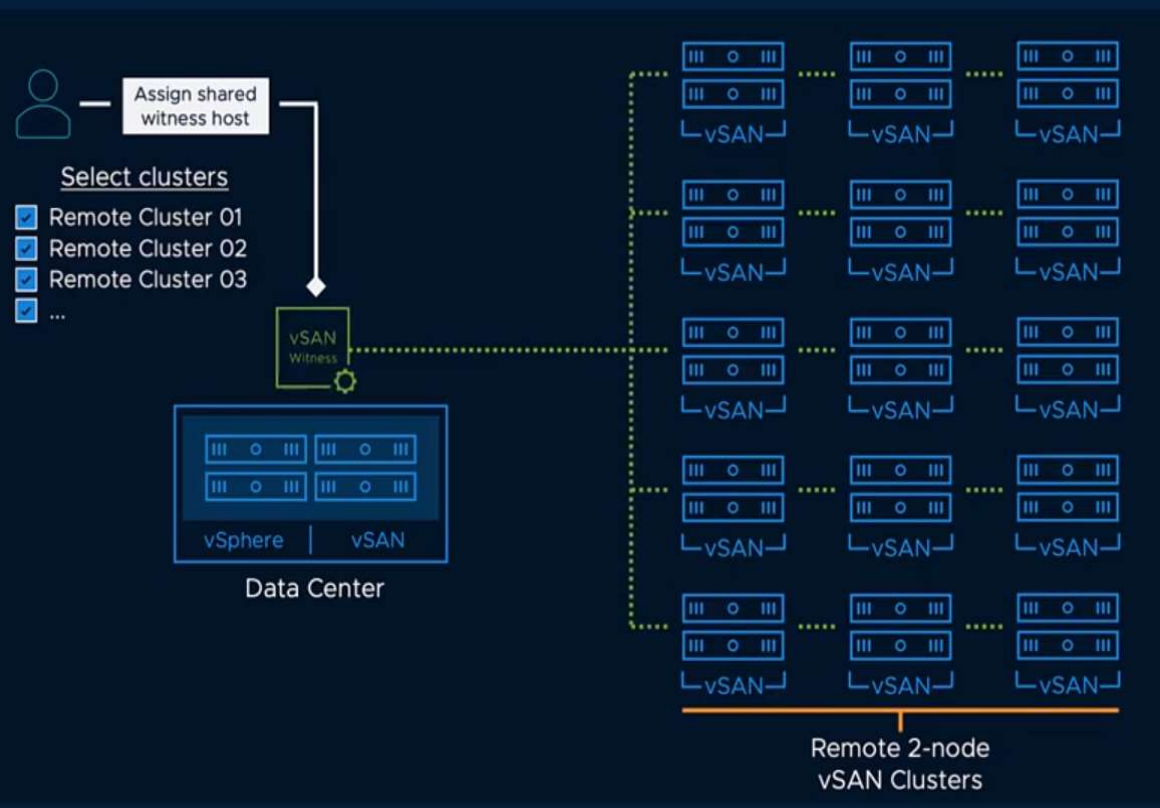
Assign shared witness host

Select clusters

Remote Cluster 01

Remote Cluster 02

Remote Cluster 03

...

vSAN Witness

vSphere | vSAN

Data Center

vSAN vSAN vSAN

vSAN vSAN vSAN

vSAN vSAN vSAN

vSAN vSAN vSAN

vSAN vSAN vSAN

Remote 2-node vSAN Clusters